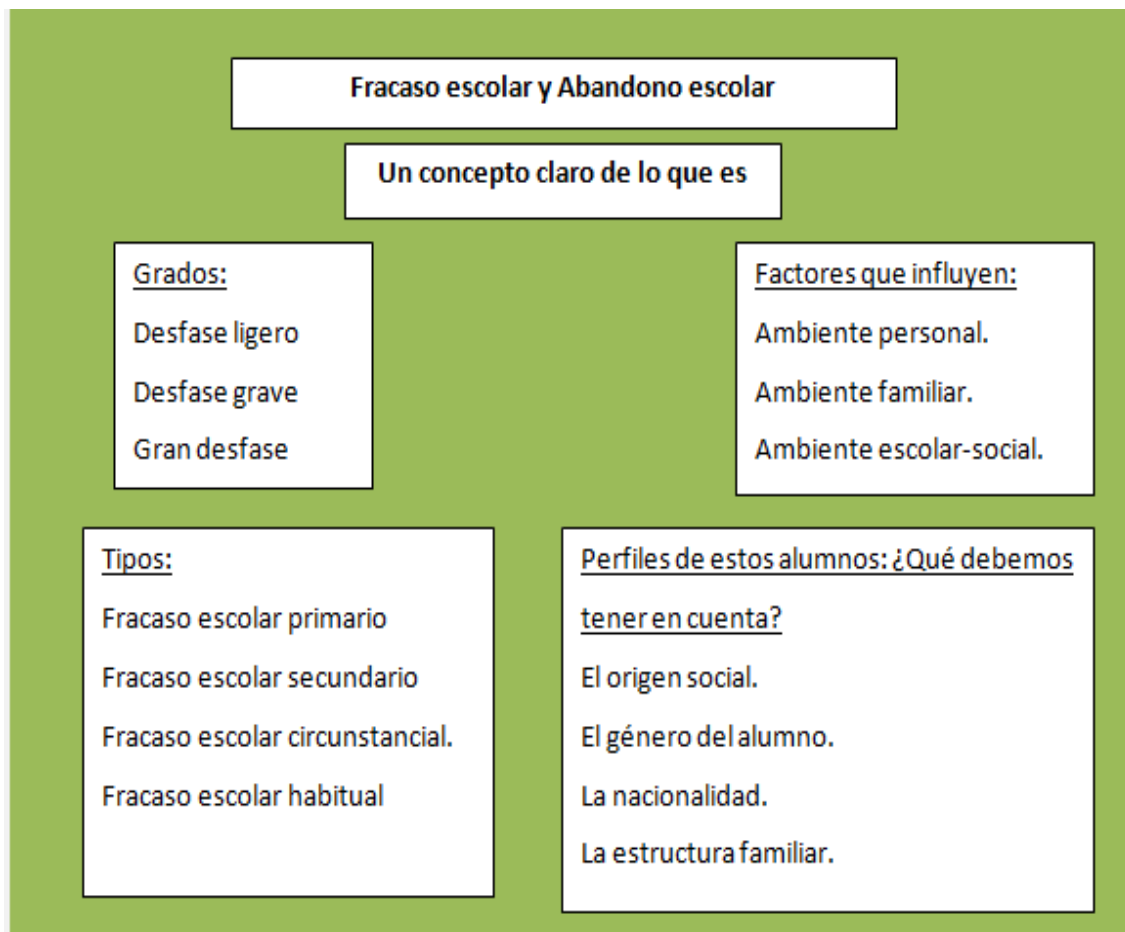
Fracaso escolar y Abandono escolar

Un concepto claro de lo que es

Grados:

Desfase ligero

Desfase grave

Gran desfase

Factores que influyen:

Ambiente personal.

Ambiente familiar.

Ambiente escolar-social.

Tipos:

Fracaso escolar primario

Fracaso escolar secundario

Fracaso escolar circunstancial.

Fracaso escolar habitual

Perfiles de estos alumnos: ¿Qué debemos tener en cuenta?

El origen social.

El género del alumno.

La nacionalidad.

La estructura familiar.